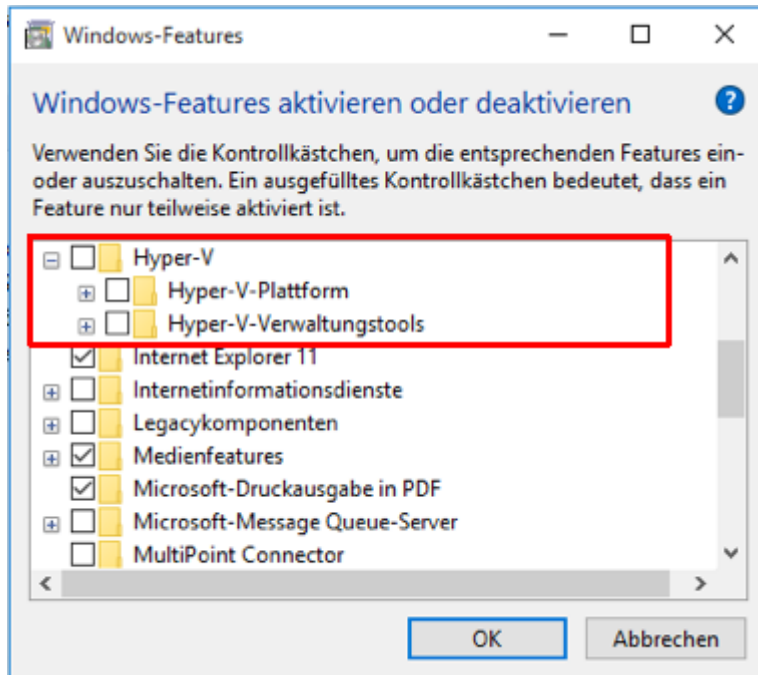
Windows-Features

Windows-Features aktivieren oder deaktivieren

Verwenden Sie die Kontrollkästchen, um die entsprechenden Features ein- oder auszuschalten. Ein ausgefülltes Kontrollkästchen bedeutet, dass ein Feature nur teilweise aktiviert ist.

Hyper-V
Hyper-V-Plattform
Hyper-V-Verwaltungstools
Internet Explorer 11
Internetinformationsdienste
Legacykomponenten
Medienfeatures
Microsoft-Druckausgabe in PDF
Microsoft-Message Queue-Server
MultiPoint Connector

OK
Abbrechen